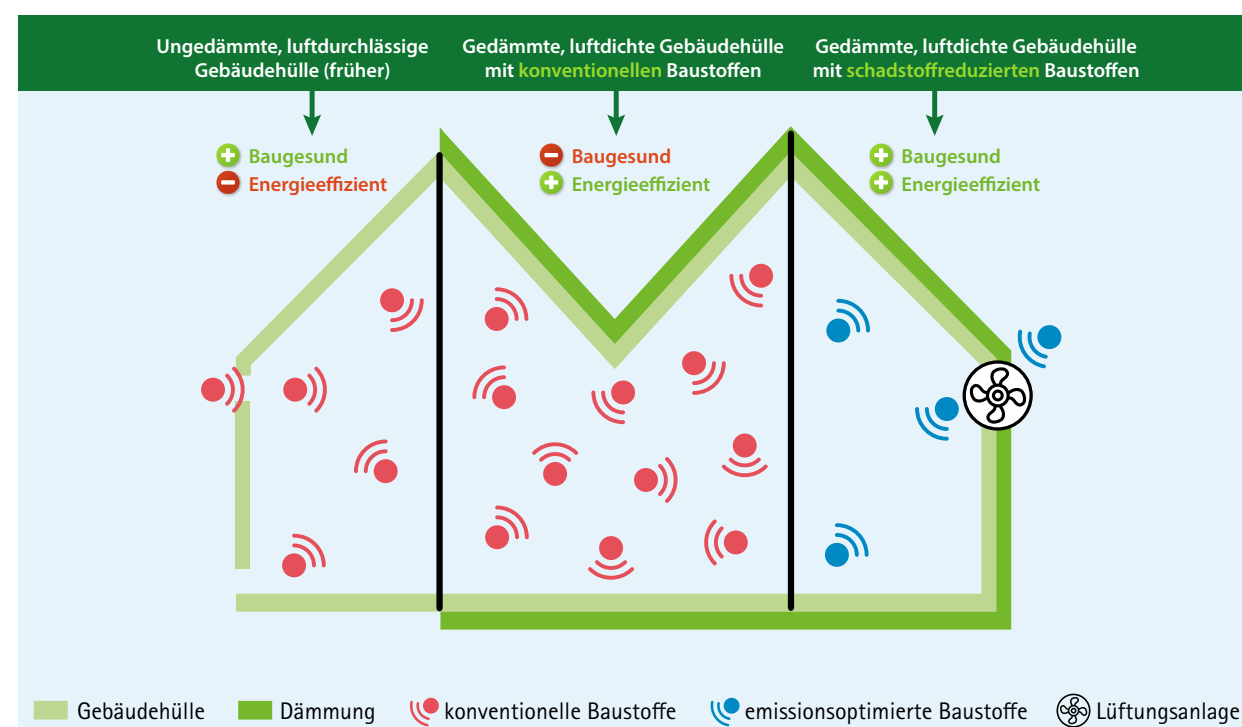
Ungedämmte, luftdurchlässige Gebäudehülle (früher)

Gedämmte, luftdichte Gebäudehülle mit konventionellen Baustoffen

Gedämmte, luftdichte Gebäudehülle mit schadstoffreduzierten Baustoffen

Baugesund
Energieeffizient

Baugesund
Energieeffizient

Baugesund
Energieeffizient

Gebäudehülle
Dämmung
konventionelle Baustoffe
emissionsoptimierte Baustoffe
Lüftungsanlage